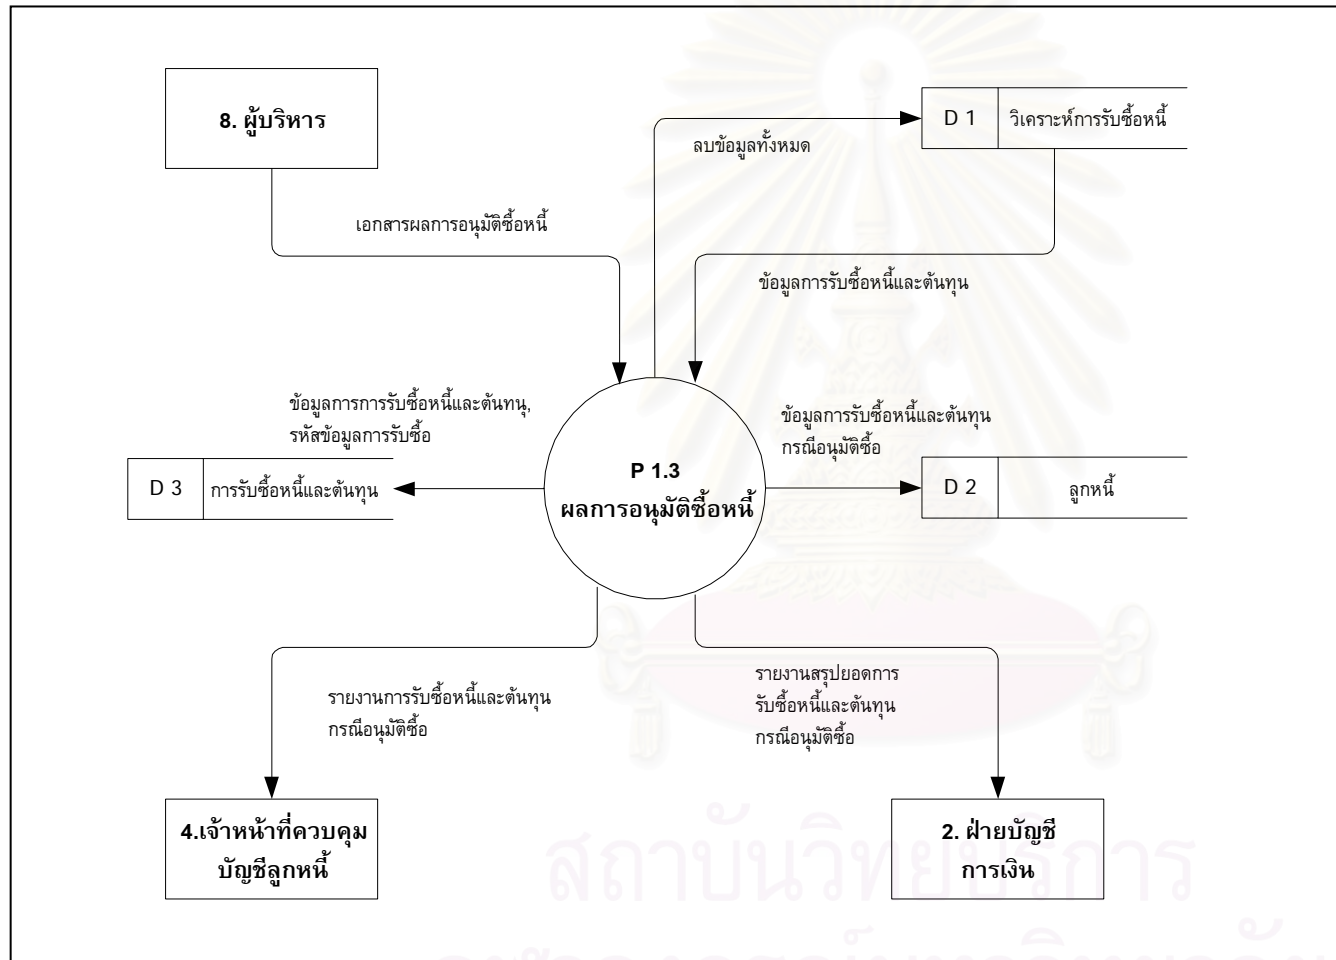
8. ผู้บริหาร

เอกสารผลการอนุมัติซื้อหนี้

ลบข้อมูลทั้งหมด

D 1 | วิเคราะห์การรับซื้อหนี้

ข้อมูลการรับซื้อหนี้และต้นทุน

ข้อมูลการการรับซื้อหนี้และต้นทุน, รหัสข้อมูลการรับซื้อ

D 3 | การรับซื้อหนี้และต้นทุน

P 1.3
ผลการอนุมัติซื้อหนี้

ข้อมูลการรับซื้อหนี้และต้นทุน กรณีอนุมัติซื้อ

D 2 | ลูกหนี้

รายงานการรับซื้อหนี้และต้นทุน กรณีอนุมัติซื้อ

รายงานสรุปยอดการ รับซื้อหนี้และต้นทุน กรณีอนุมัติซื้อ

4.เจ้าหน้าที่ควบคุม บัญชีลูกหนี้

2. ฝ่ายบัญชี การเงิน

สถาบันวิทยบริการ